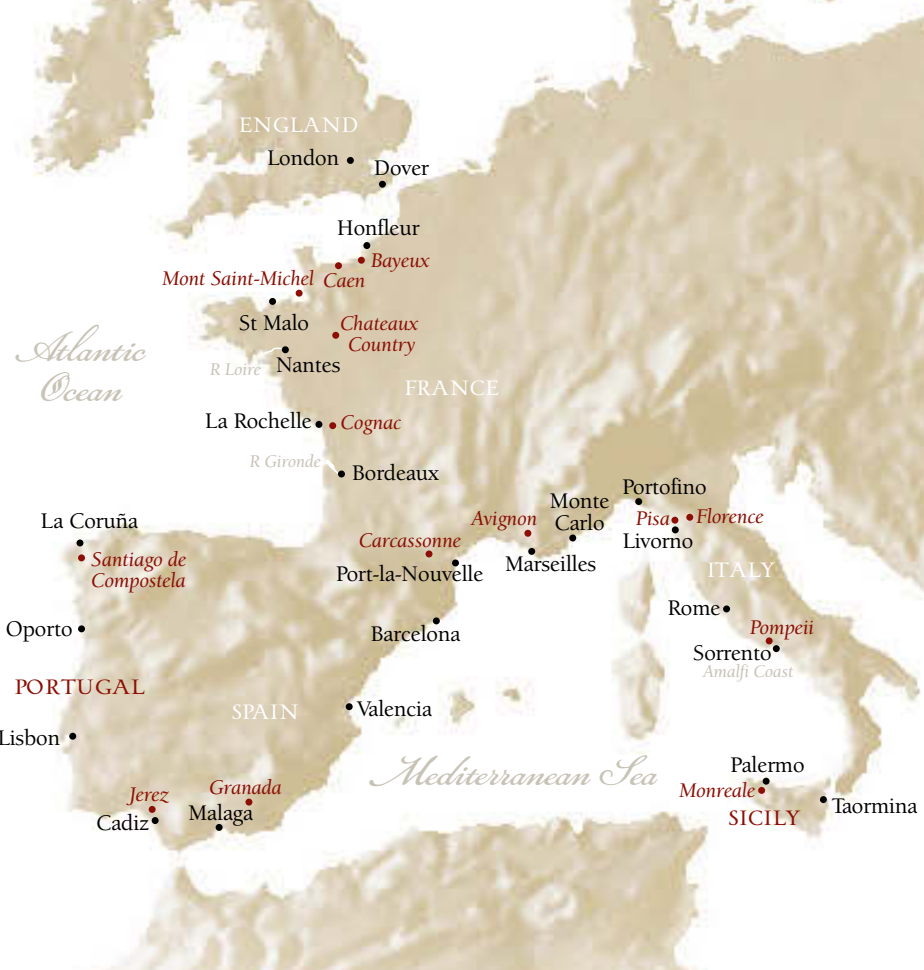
ENGLAND
London
Dover
Honfleur
Bayeux
Mont Saint-Michel
Caen
St Malo
Chateaux Country
Atlantic Ocean
R Loire
Nantes
FRANCE
La Rochelle
Cognac
R Gironde
Bordeaux
La Coruña
Santiago de Compostela
Carcassonne
Avignon
Monte Carlo
Portofino
Pisa
Florence
Livorno
Port-la-Nouvelle
Marseilles
ITALY
Oporto
Barcelona
Rome
Pompeii
Sorrento
Amalfi Coast
PORTUGAL
SPAIN
Valencia
Lisbon
Mediterranean Sea
Palermo
Jerez
Granada
Monreale
Taormina
Cadiz
Malaga
SICILY